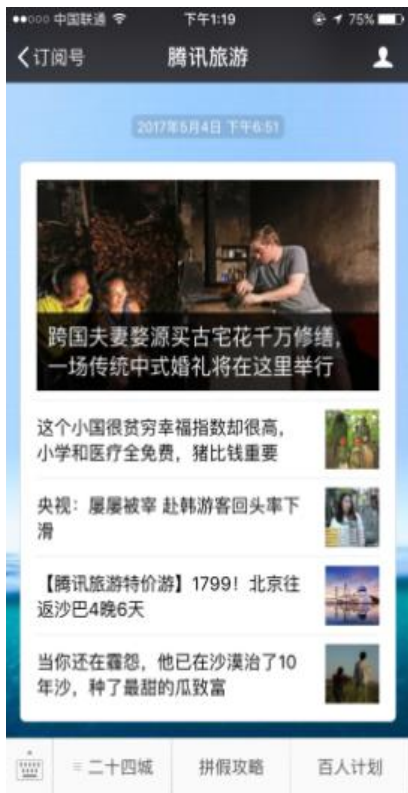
●●○○○ 中国联通 
下午1:19
75%

订阅号
腾讯旅游

2017年5月4日 下午6:51

跨国夫妻娶源买古宅花千万修缮，一场传统中式婚礼将在这里举行

这个小国很贫穷幸福指数却很高，小学和医疗全免费，猪比钱重要

央视：屡屡被宰 赴韩游客回头率下滑

【腾讯旅游特价游】1799！北京往返沙巴4晚6天

当你还在霾怨，他已在沙漠治了10年沙，种了最甜的瓜致富

二十四城
拼假攻略
百人计划